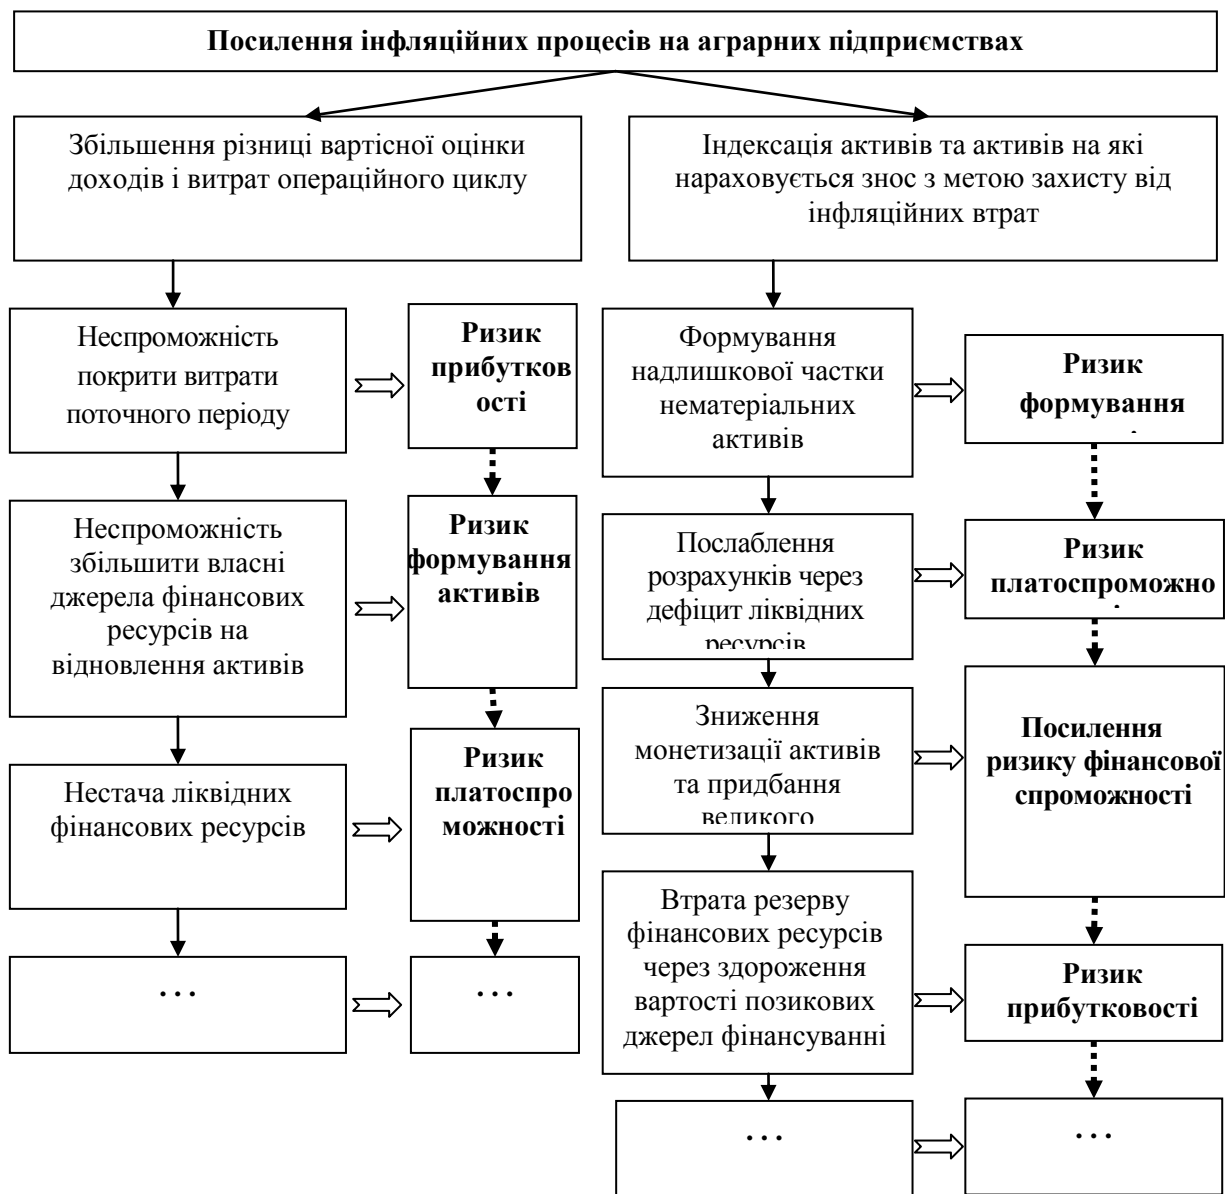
Посилення інфляційних процесів на аграрних підприємствах

Збільшення різниці вартісної оцінки доходів і витрат операційного циклу

Індексація активів та активів на які нараховується знос з метою захисту від інфляційних втрат

Неспроможність покрити витрати поточного періоду

Ризик прибутковості

Неспроможність збільшити власні джерела фінансових ресурсів на відновлення активів

Ризик формування активів

Нестача ліквідних фінансових ресурсів

Ризик платоспроможності

…

…

Формування надлишкової частки нематеріальних активів

Ризик формування

Послаблення розрахунків через дефіцит ліквідних ресурсів

Ризик платоспроможно

Зниження монетизації активів та придбання великого

Посилення ризику фінансової спроможності

Втрата резерву фінансових ресурсів через здороження вартості позикових джерел фінансуванні

Ризик прибутковості

…

…